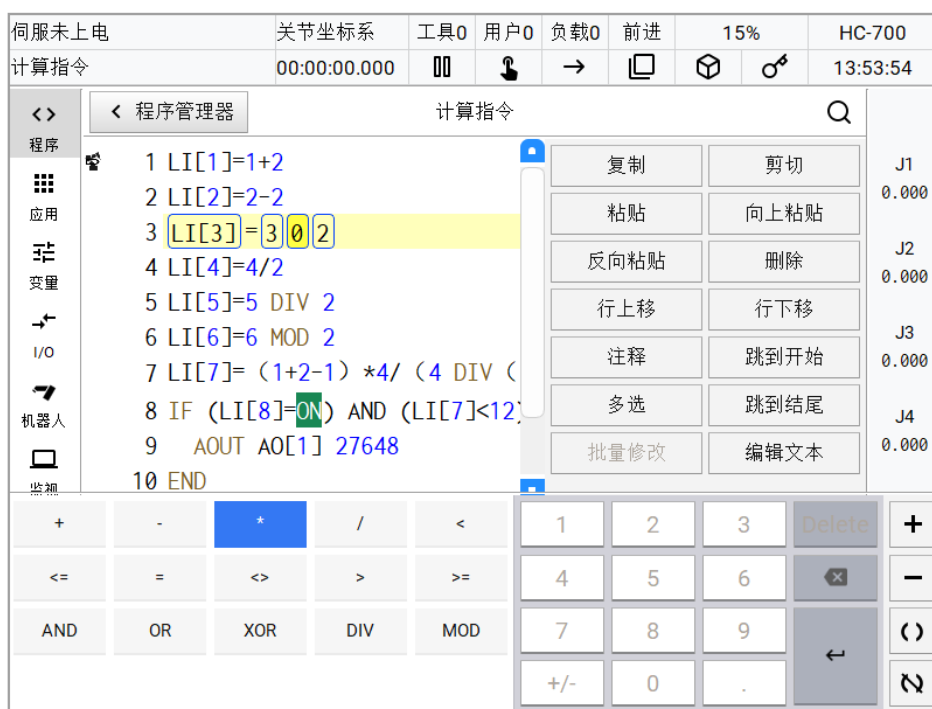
伺服未上电 | 关节坐标系 | 工具0 | 用户0 | 负载0 | 前进 | 15% | HC-700

计算指令 | 00:00:00.000 | → | 13:53:54

程序

应用

变量

I/O

机器人

监视

< 程序管理器

计算指令

1 LI[1]=1+2
2 LI[2]=2-2
3 LI[3]=3 0 2
4 LI[4]=4/2
5 LI[5]=5 DIV 2
6 LI[6]=6 MOD 2
7 LI[7]= (1+2-1) *4/ (4 DIV (
8 IF (LI[8]=ON) AND (LI[7]<12)
9 AOUT AO[1] 27648
10 END

| 复制 | 剪切 |
|---|---|
| 粘贴 | 向上粘贴 |
| 反向粘贴 | 删除 |
| 行上移 | 行下移 |
| 注释 | 跳到开始 |
| 多选 | 跳到结尾 |
| 批量修改 | 编辑文本 |

J1
0.000
J2
0.000
J3
0.000
J4
0.000

| + | - | * | / | < |
|---|---|---|---|---|
| <= | = | <> | > | >= |
| AND | OR | XOR | DIV | MOD |

| 1 | 2 | 3 | Delete | + |
|---|---|---|---|---|
| 4 | 5 | 6 | | − |
| 7 | 8 | 9 | ↵ | ( ) |
| +/- | 0 | . | | |